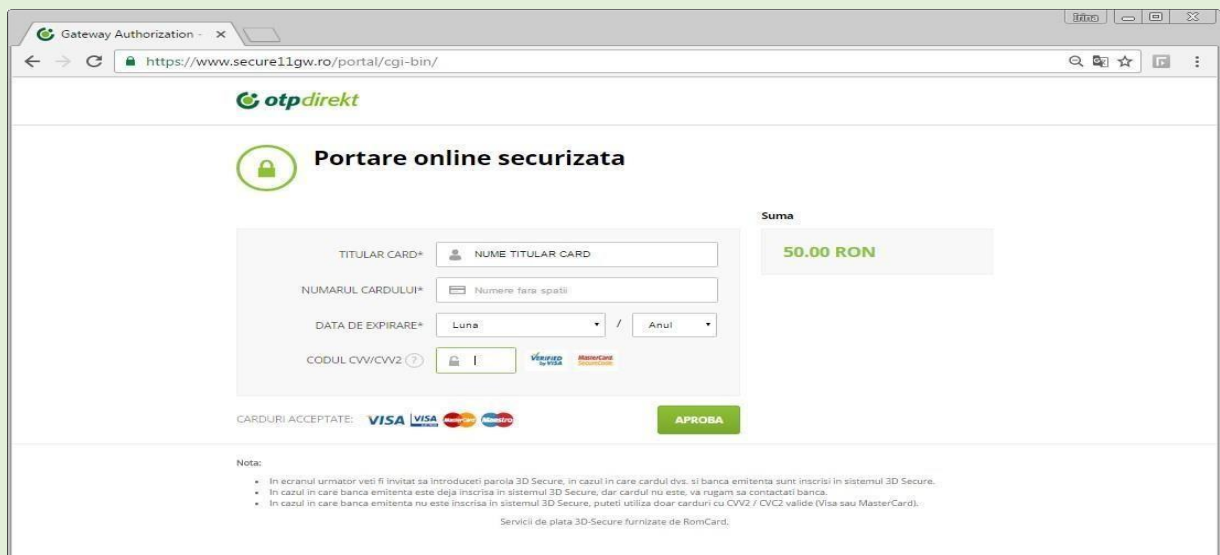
Gateway Authorization - ×

Irina

https://www.secure11gw.ro/portal/cgi-bin/

otpdirekt

Portare online securizata

Suma

50.00 RON

TITULAR CARD* NUME TITULAR CARD

NUMARUL CARDULUI* Numere fara spatii

DATA DE EXPIRARE* Luna / Anul

CODUL CVV/CVV2 ?

VERIFIED by VISA MasterCard SecureCode

CARDURI ACCEPTATE: VISA VISA MasterCard Maestro

APROBA

Nota:

• In ecranul urmator veti fi invitat sa introduceti parola 3D Secure, in cazul in care cardul dvs. si banca emitenta sunt inscrisi in sistemul 3D Secure.
• In cazul in care banca emitenta este deja inscrisa in sistemul 3D Secure, dar cardul nu este, va rugam sa contactati banca.
• In cazul in care banca emitenta nu este inscrisa in sistemul 3D Secure, puteti utiliza doar carduri cu CVV2 / CVC2 valide (Visa sau MasterCard).

Servicii de plata 3D-Secure furnizate de RomCard.